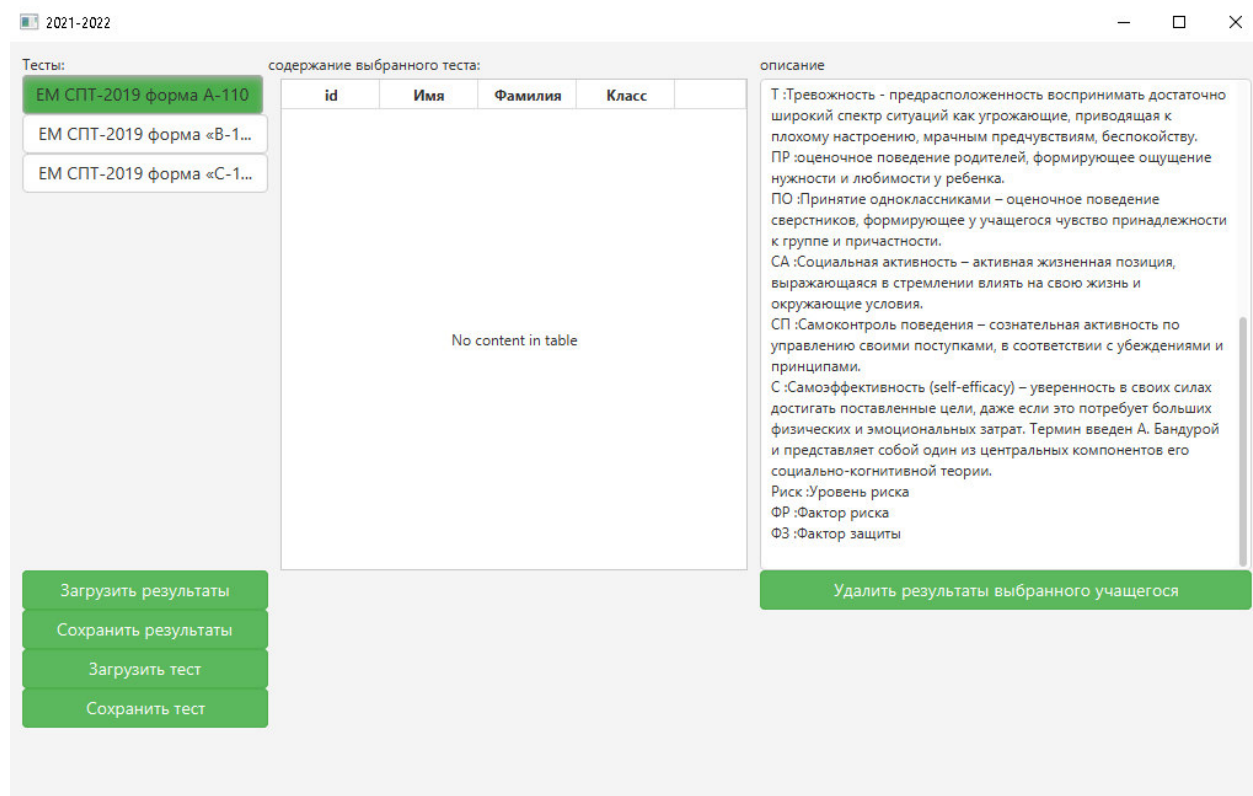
2021-2022

Тесты:

ЕМ СПТ-2019 форма А-110

ЕМ СПТ-2019 форма «В-1...

ЕМ СПТ-2019 форма «С-1...

содержание выбранного теста:

| id | Имя | Фамилия | Класс |
|---|---|---|---|

No content in table

описание

Т :Тревожность - предрасположенность воспринимать достаточно широкий спектр ситуаций как угрожающие, приводящая к плохому настроению, мрачным предчувствиям, беспокойству.
ПР :оценочное поведение родителей, формирующее ощущение нужности и любимости у ребенка.
ПО :Принятие одноклассниками – оценочное поведение сверстников, формирующее у учащегося чувство принадлежности к группе и причастности.
СА :Социальная активность – активная жизненная позиция, выражающаяся в стремлении влиять на свою жизнь и окружающие условия.
СП :Самоконтроль поведения – сознательная активность по управлению своими поступками, в соответствии с убеждениями и принципами.
С :Самоэффективность (self-efficacy) – уверенность в своих силах достигать поставленные цели, даже если это потребует больших физических и эмоциональных затрат. Термин введен А. Бандурой и представляет собой один из центральных компонентов его социально-когнитивной теории.
Риск :Уровень риска
ФР :Фактор риска
ФЗ :Фактор защиты

Загрузить результаты

Сохранить результаты

Загрузить тест

Сохранить тест

Удалить результаты выбранного учащегося